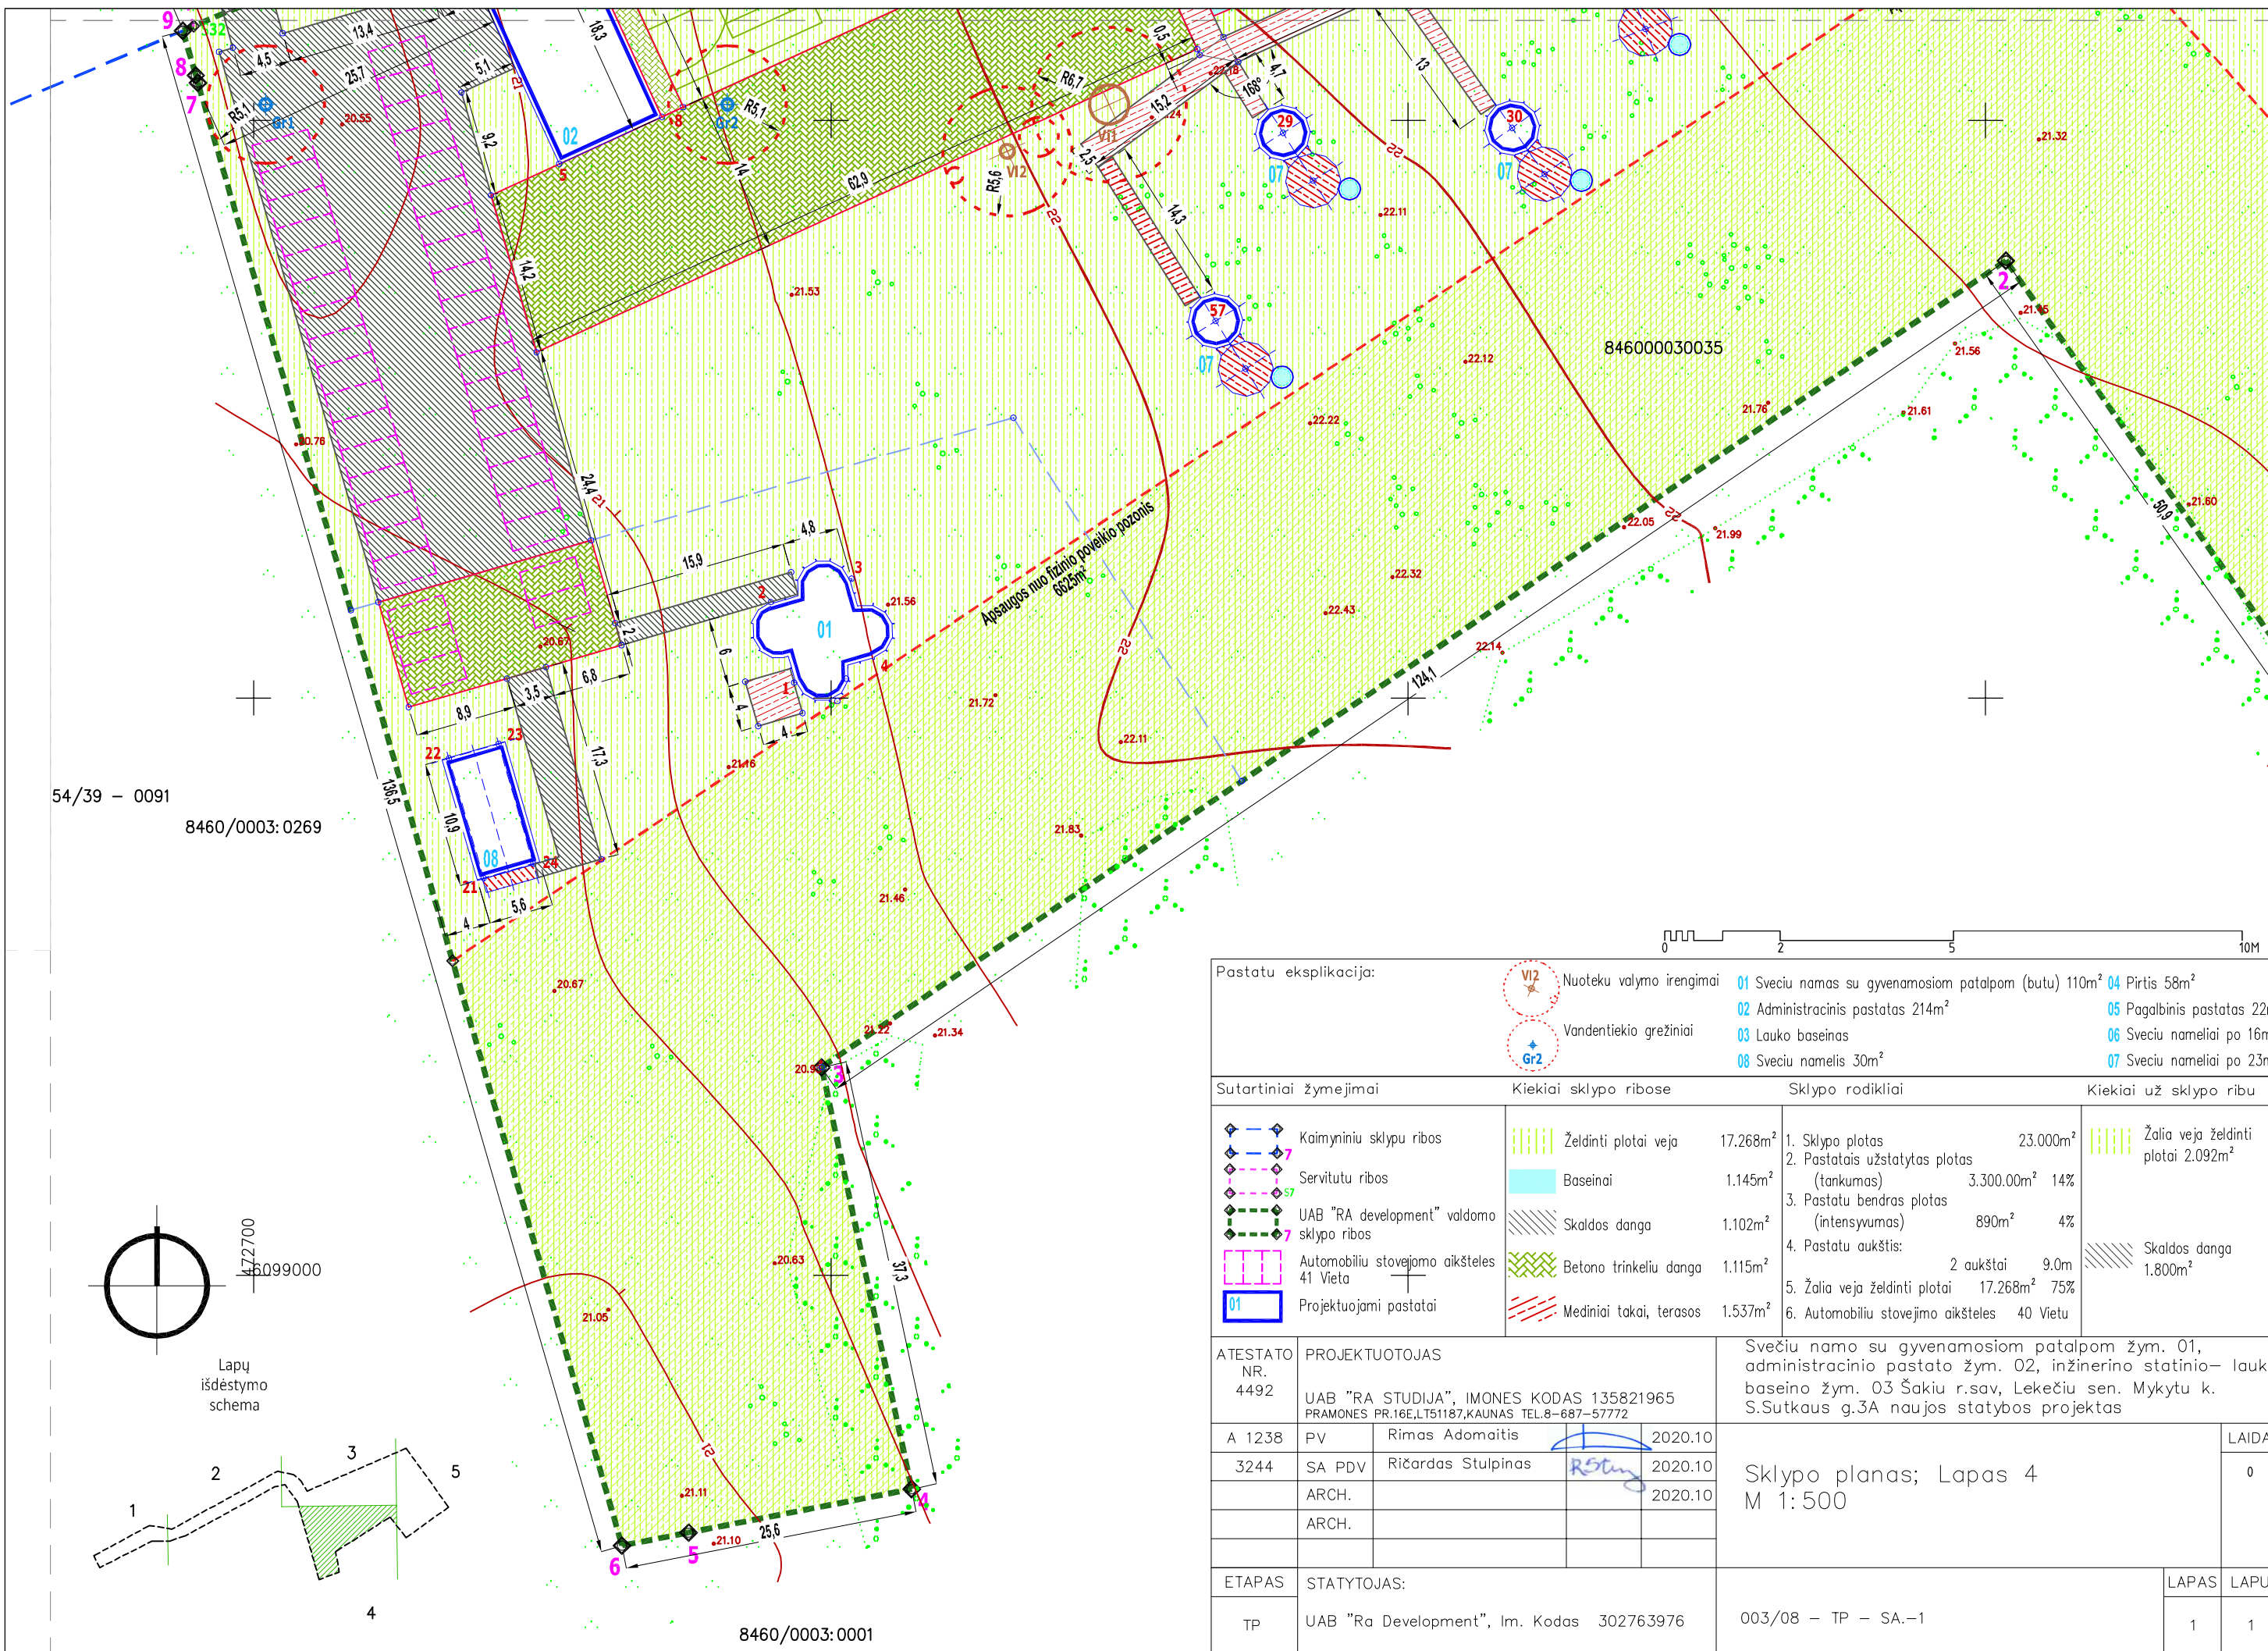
9
8
7
32
13,4
18,3
4,5
5,1
25,7
R5,1
Gr1
20.55
02
21
R5,1
Gr2
18
R6,7
0,5
22.18
4,7
168°
13
29
30
VI1
15,2
2,5
R5,6
VI2
9,2
5
14
62,9
07
07
22.11
14,3
14,2
21.53
57
07
22.12
846000030035
22.22
21.76
21.56
21.61
2
21.85
21.32
20.76
24,4
4,8
15,9
3
Apsaugos nuo fizinio poveikio pozonis
6625m²
21.56
22.05
21.99
50,9
21.60
22.32
22.43
2
01
2,2
6
22.14
4
124,1
1
3,5
6,8
8,9
4
4
21.72
23
22
17,3
22.11
21.16
54/39 – 0091
8460/0003:0269
136,5
10,9
08
24
21
21.83
21.46
5,6
4
20.67
21.22
21.34
20.9
3
37,3
20.63
21.05
472700
6099000
Lapų išdėstymo schema
1
2
3
4
5
21.11
21.10
25,6
6
5
4
8460/0003:0001
0
2
5
10M
Pastatu eksplikacija:
VI2
Nuoteku valymo irengimai
Gr2
Vandentiekio greżiniai
01 Sveciu namas su gyvenamosiom patalpom (butu) 110m²
02 Administracinis pastatas 214m²
03 Lauko baseinas
08 Sveciu namelis 30m²
04 Pirtis 58m²
05 Pagalbinis pastatas 22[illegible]
06 Sveciu nameliai po 16m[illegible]
07 Sveciu nameliai po 23m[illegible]
Sutartiniai žymejimai
Kiekiai sklypo ribose
Sklypo rodikliai
Kiekiai už sklypo ribu
7
Kaimyniniu sklypu ribos
57
Servitutu ribos
7
UAB "RA development" valdomo sklypo ribos
Automobiliu stovejimo aikšteles 41 Vieta
01
Projektuojami pastatai
Želdinti plotai veja 17.268m²
Baseinai 1.145m²
Skaldos danga 1.102m²
Betono trinkeliu danga 1.115m²
Mediniai takai, terasos 1.537m²
1. Sklypo plotas 23.000m²
2. Pastatais užstatytas plotas (tankumas) 3.300.00m² 14%
3. Pastatu bendras plotas (intensyvumas) 890m² 4%
4. Pastatu aukštis: 2 aukštai 9.0m
5. Žalia veja želdinti plotai 17.268m² 75%
6. Automobiliu stovejimo aikšteles 40 Vietu
Žalia veja želdinti plotai 2.092m²
Skaldos danga 1.800m²
ATESTATO NR. 4492
PROJEKTUOTOJAS
UAB "RA STUDIJA", IMONES KODAS 135821965
PRAMONES PR.16E,LT51187,KAUNAS TEL.8-687-57772
Svečiu namo su gyvenamosiom patalpom žym. 01, administracinio pastato žym. 02, inžinerino statinio– lauk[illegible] baseino žym. 03 Šakiu r.sav, Lekečiu sen. Mykytu k. S.Sutkaus g.3A naujos statybos projektas
| A 1238 | PV | Rimas Adomaitis | | 2020.10 |
| 3244 | SA PDV | Ričardas Stulpinas | | 2020.10 |
| | ARCH. | | | 2020.10 |
| | ARCH. | | | |
Sklypo planas; Lapas 4
M 1:500
LAIDA
0
ETAPAS
TP
STATYTOJAS:
UAB "Ra Development", Im. Kodas 302763976
003/08 – TP – SA.–1
LAPAS
1
LAPU
1